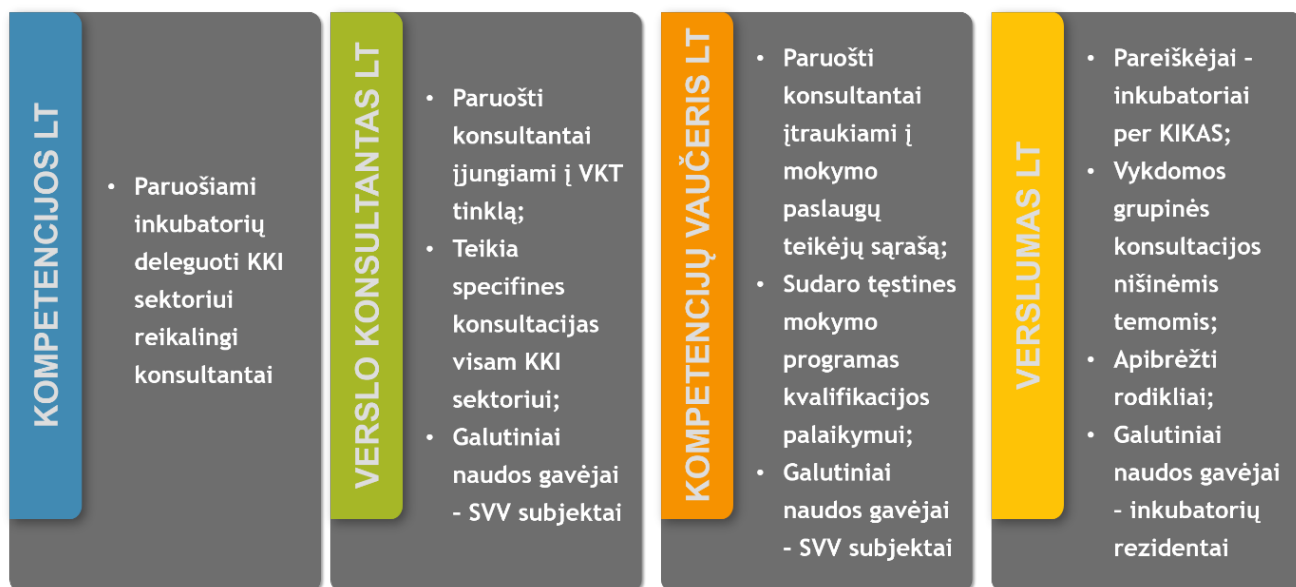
KOMPETENCIJOS LT

• Paruošiami inkubatorių deleguoti KKI sektoriui reikalingi konsultantai

VERSLO KONSULTANTAS LT

• Paruošti konsultantai įjungiami į VKT tinklą;
• Teikia specifines konsultacijas visam KKI sektoriui;
• Galutiniai naudos gavėjai – SVV subjektai

KOMPETENCIJŲ VAUČERIS LT

• Paruošti konsultantai įtraukiami į mokymo paslaugų teikėjų sąrašą;
• Sudaro tęstines mokymo programas kvalifikacijos palaikymui;
• Galutiniai naudos gavėjai – SVV subjektai

VERSLUMAS LT

• Pareiškėjai – inkubatoriai per KIKAS;
• Vykdomos grupinės konsultacijos nišinėmis temomis;
• Apibrėžti rodikliai;
• Galutiniai naudos gavėjai – inkubatorių rezidentai